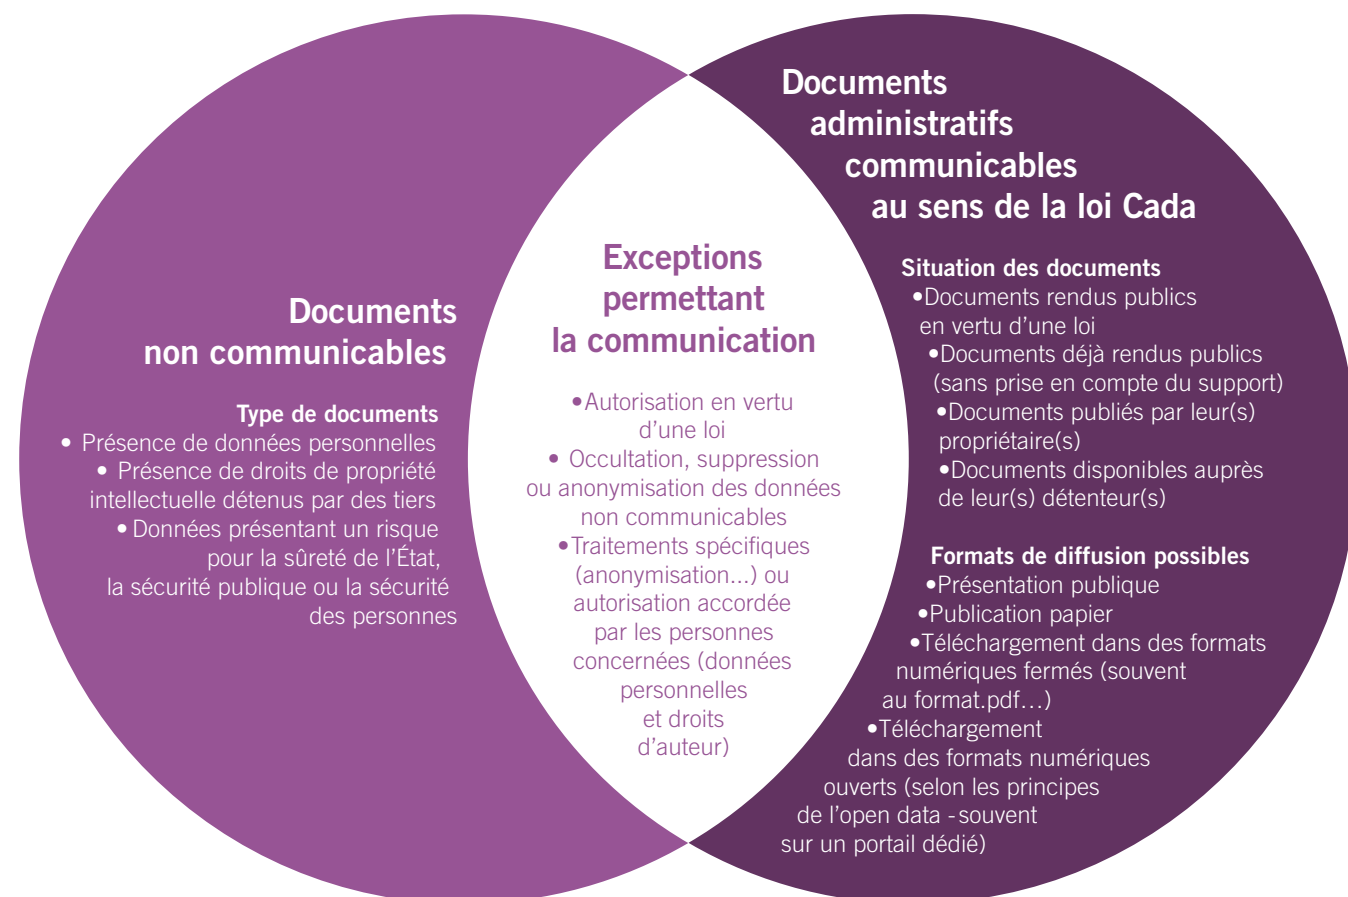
Documents non communicables

Type de documents
• Présence de données personnelles
• Présence de droits de propriété intellectuelle détenus par des tiers
• Données présentant un risque pour la sûreté de l'État, la sécurité publique ou la sécurité des personnes

Exceptions permettant la communication

• Autorisation en vertu d'une loi
• Occultation, suppression ou anonymisation des données non communicables
• Traitements spécifiques (anonymisation...) ou autorisation accordée par les personnes concernées (données personnelles et droits d'auteur)

Documents administratifs communicables au sens de la loi Cada

Situation des documents
• Documents rendus publics en vertu d'une loi
• Documents déjà rendus publics (sans prise en compte du support)
• Documents publiés par leur(s) propriétaire(s)
• Documents disponibles auprès de leur(s) détenteur(s)

Formats de diffusion possibles
• Présentation publique
• Publication papier
• Téléchargement dans des formats numériques fermés (souvent au format.pdf…)
• Téléchargement dans des formats numériques ouverts (selon les principes de l'open data - souvent sur un portail dédié)